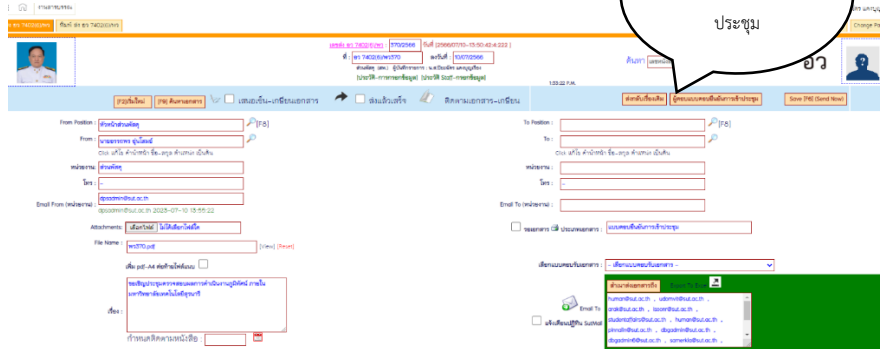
ประชุม

งานสารบรรณ

พิมพ์ สธ ธร 7402(สวพร)

อว

[F2]เริ่มใหม่ [F8] ค้นหาเอกสาร เสนอเซ็น-เกษียนเอกสาร ส่งแล้วเสร็จ ติดตามเอกสาร-เกษียน

ส่งกลับเรื่องเดิม ผู้ตอบแบบตอบรับเข้าร่วมประชุม Save [F9] (Send Now)

From Position : หัวหน้าส่วนพัสดุ [F6]

From : นายธรรภพ ภู่พันธ์

หน่วยงาน : ส่วนพัสดุ

โทร : -

Email From (หน่วยงาน) : dpsadmin@sut.ac.th

dpsadmin@sut.ac.th 2023-07-10 15:55:22

Attachments : เลือกไฟล์ ไม่ได้เลือกไฟล์ใด

File Name : พร370.pdf [View] [Reset]

เรื่อง : ขอเชิญประชุมคณะกรรมการบริหารงานพัสดุ ภายในมหาวิทยาลัยเทคโนโลยีสุรนารี

กำหนดส่งเรื่อง :

To Position : [F6]

To :

หน่วยงาน :

โทร :

Email To (หน่วยงาน) :

ขอบเอกสาร ประเภทเอกสาร : แบบตอบรับเข้าร่วมประชุม

เลือกแบบตอบรับเอกสาร : -- เลือกแบบตอบรับเอกสาร --

Email To

human@sut.ac.th , udomvit@sut.ac.th , ..., ..., human@sut.ac.th , dbgadmin@sut.ac.th , somerkla@sut.ac.th

Change Pas

1:53:02 P.M.